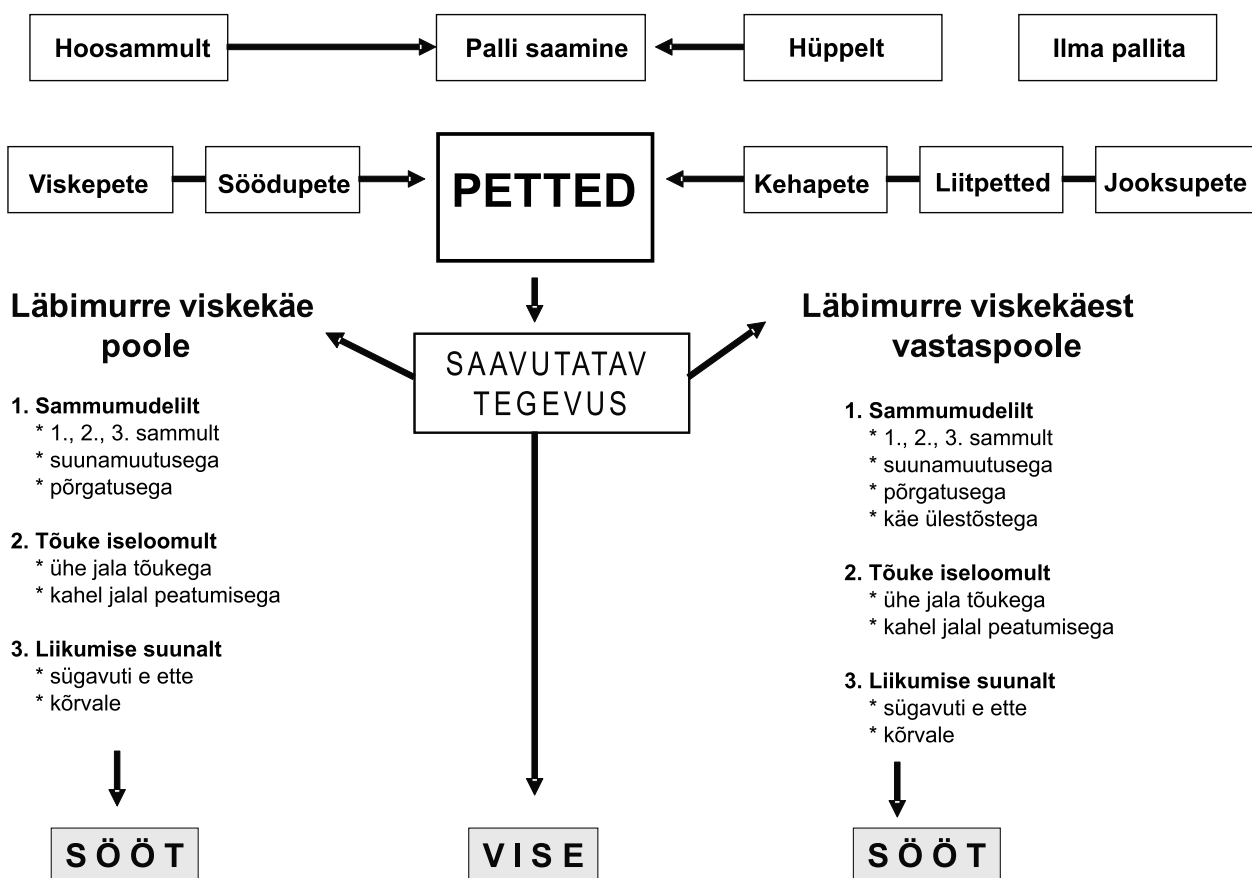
Hoosammult

Palli saamine

Hüppelt

Ilma pallita

Viskepete

Söödupete

PETTED

Kehapete

Liitpetted

Jooksupete

Läbimurre viskekäe poole

1. Sammumudelilt
* 1., 2., 3. sammult
* suunamuutusega
* põrgatusega

2. Tõuke iseloomult
* ühe jala tõukega
* kahel jalal peatumisega

3. Liikumise suunalt
* sügavuti e ette
* kõrvale

SÖÖT

SAAVUTATAV TEGEVUS

VISE

Läbimurre viskekäest vastaspoole

1. Sammumudelilt
* 1., 2., 3. sammult
* suunamuutusega
* põrgatusega
* käe ülestõstega

2. Tõuke iseloomult
* ühe jala tõukega
* kahel jalal peatumisega

3. Liikumise suunalt
* sügavuti e ette
* kõrvale

SÖÖT